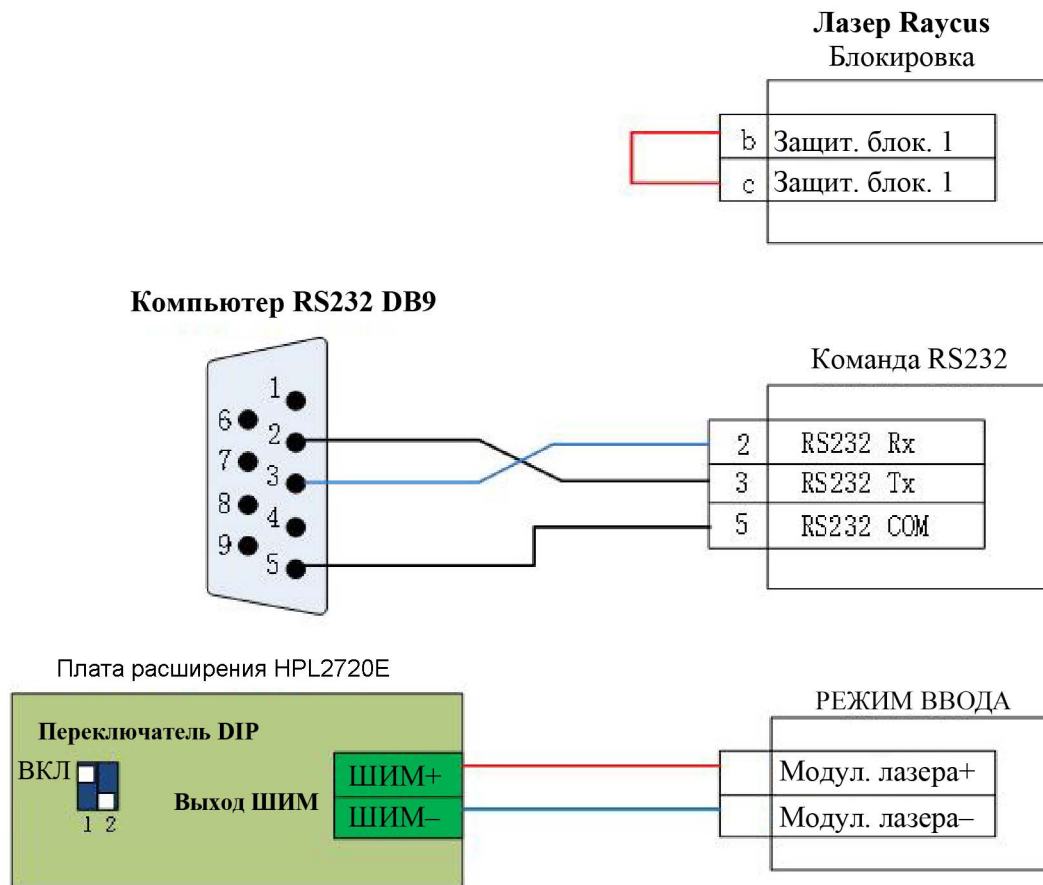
Лазер Raycus
Блокировка

b Защит. блок. 1
c Защит. блок. 1

Компьютер RS232 DB9

1
6
2
7
3
8
4
9
5

Команда RS232

2 RS232 Rx
3 RS232 Tx
5 RS232 COM

Плата расширения HPL2720E

Переключатель DIP
ВКЛ
1 2
Выход ШИМ
ШИМ+
ШИМ–

РЕЖИМ ВВОДА

Модул. лазера+
Модул. лазера–